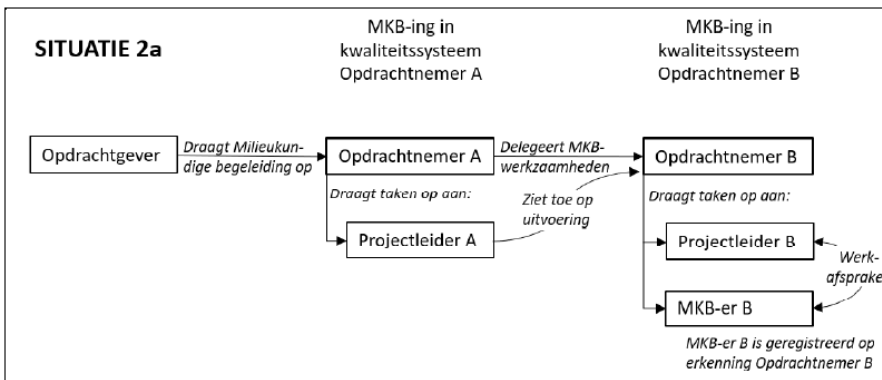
SITUATIE 2a

MKB-ing in kwaliteitssysteem Opdrachtnemer A

MKB-ing in kwaliteitssysteem Opdrachtnemer B

Opdrachtgever

Draagt Milieukundige begeleiding op

Opdrachtnemer A

Delegeert MKB-werkzaamheden

Opdrachtnemer B

Draagt taken op aan:

Ziet toe op uitvoering

Projectleider A

Draagt taken op aan:

Projectleider B

Werkafspraken

MKB-er B

MKB-er B is geregistreerd op erkenning Opdrachtnemer B